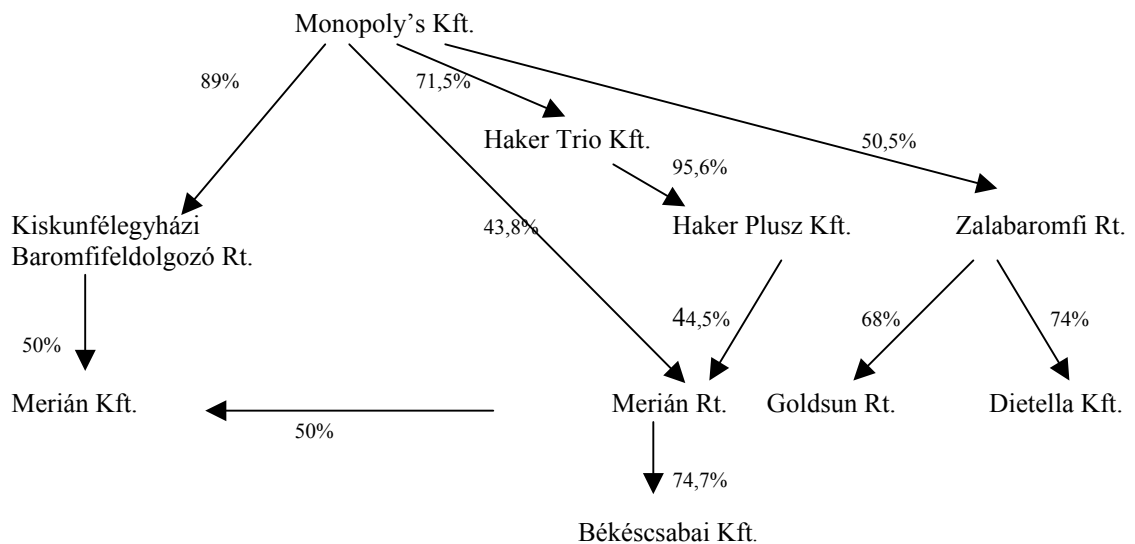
Monopoly's Kft.

89%

71,5%

Haker Trio Kft.

50,5%

95,6%

Kiskunfélegyházi Baromfifeldolgozó Rt.

43,8%

Haker Plusz Kft.

Zalabaromfi Rt.

44,5%

68%

74%

50%

Merián Kft.

Merián Rt.

Goldsun Rt.

Dietella Kft.

50%

74,7%

Békéscsabai Kft.